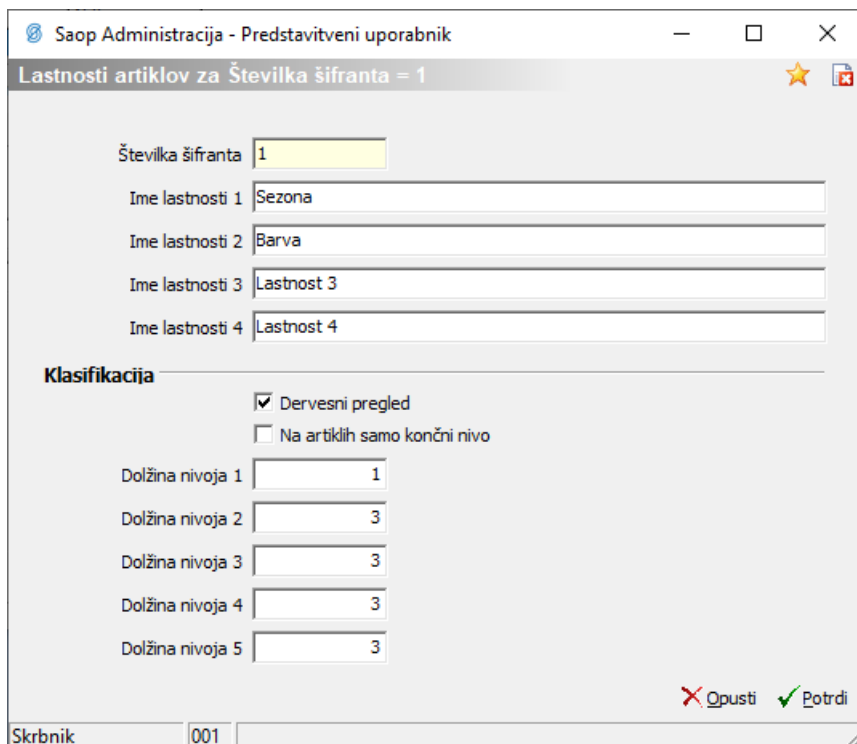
Saop Administracija - Predstavitveni uporabnik

Lastnosti artiklov za Številka šifranta = 1

Številka šifranta 1

Ime lastnosti 1 Sezona

Ime lastnosti 2 Barva

Ime lastnosti 3 Lastnost 3

Ime lastnosti 4 Lastnost 4

Klasifikacija

☑ Dervesni pregled

☐ Na artiklih samo končni nivo

Dolžina nivoja 1 1

Dolžina nivoja 2 3

Dolžina nivoja 3 3

Dolžina nivoja 4 3

Dolžina nivoja 5 3

Opusti Potrdi

Skrbnik 001